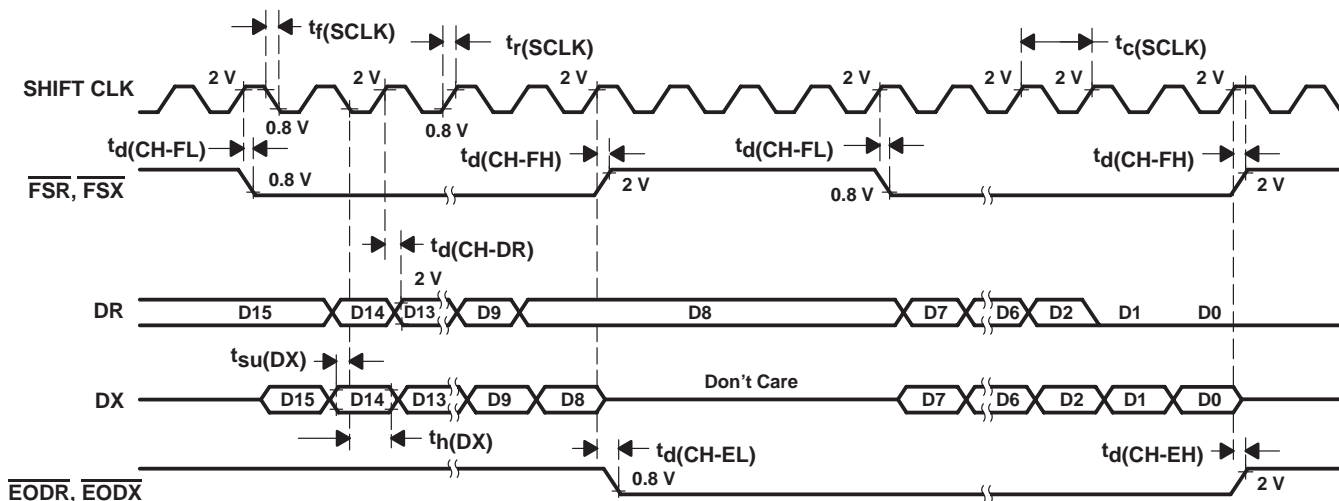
$t_{f(SCLK)}$

$t_{r(SCLK)}$

$t_{c(SCLK)}$

SHIFT CLK

2 V

0.8 V

2 V

0.8 V

2 V

2 V

2 V

2 V

2 V

$t_{d(CH-FL)}$

$t_{d(CH-FH)}$

$t_{d(CH-FL)}$

$t_{d(CH-FH)}$

$\overline{FSR}$, $\overline{FSX}$

0.8 V

2 V

0.8 V

2 V

$t_{d(CH-DR)}$

2 V

DR

D15

D14

D13

D9

D8

D7

D6

D2

D1

D0

$t_{su(DX)}$

Don't Care

DX

D15

D14

D13

D9

D8

D7

D6

D2

D1

D0

$t_{h(DX)}$

$t_{d(CH-EL)}$

$t_{d(CH-EH)}$

$\overline{EODR}$, $\overline{EODX}$

0.8 V

2 V